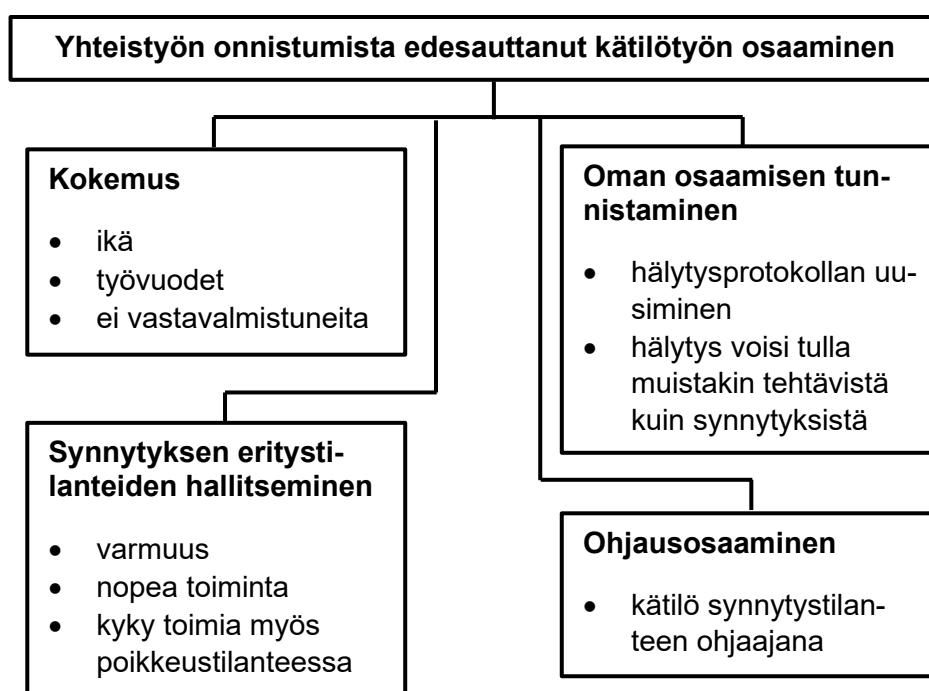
Yhteistyön onnistumista edesauttanut kätilötyön osaaminen

Kokemus

- ikä
- työvuodet
- ei vastavalmistuneita

Oman osaamisen tunnistaminen

- hälytysprotokollan uusiminen
- hälytys voisi tulla muistakin tehtävistä kuin synnytyksistä

Synnytyksen eritystilanteiden hallitseminen

- varmuus
- nopea toiminta
- kyky toimia myös poikkeustilanteessa

Ohjausosaaminen

- kätilö synnytystilanteen ohjaajana